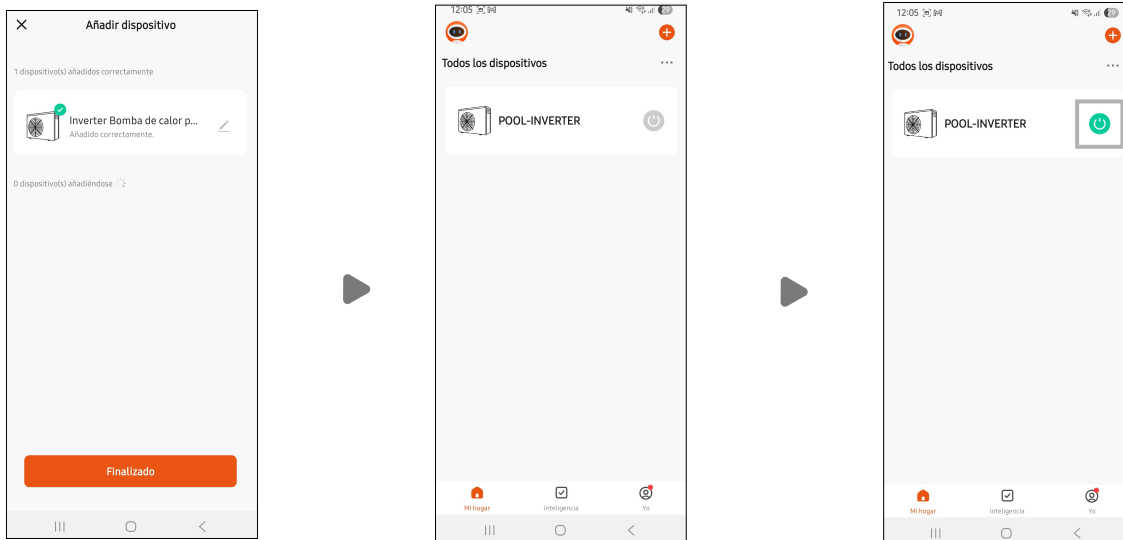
Añadir dispositivo

1 dispositivo(s) añadidos correctamente

Inverter Bomba de calor p...
Añadido correctamente.

0 dispositivo(s) añadiéndose

Finalizado

12:05

Todos los dispositivos

POOL-INVERTER

Mi hogar
Inteligencia
Yo

12:05

Todos los dispositivos

POOL-INVERTER

Mi hogar
Inteligencia
Yo